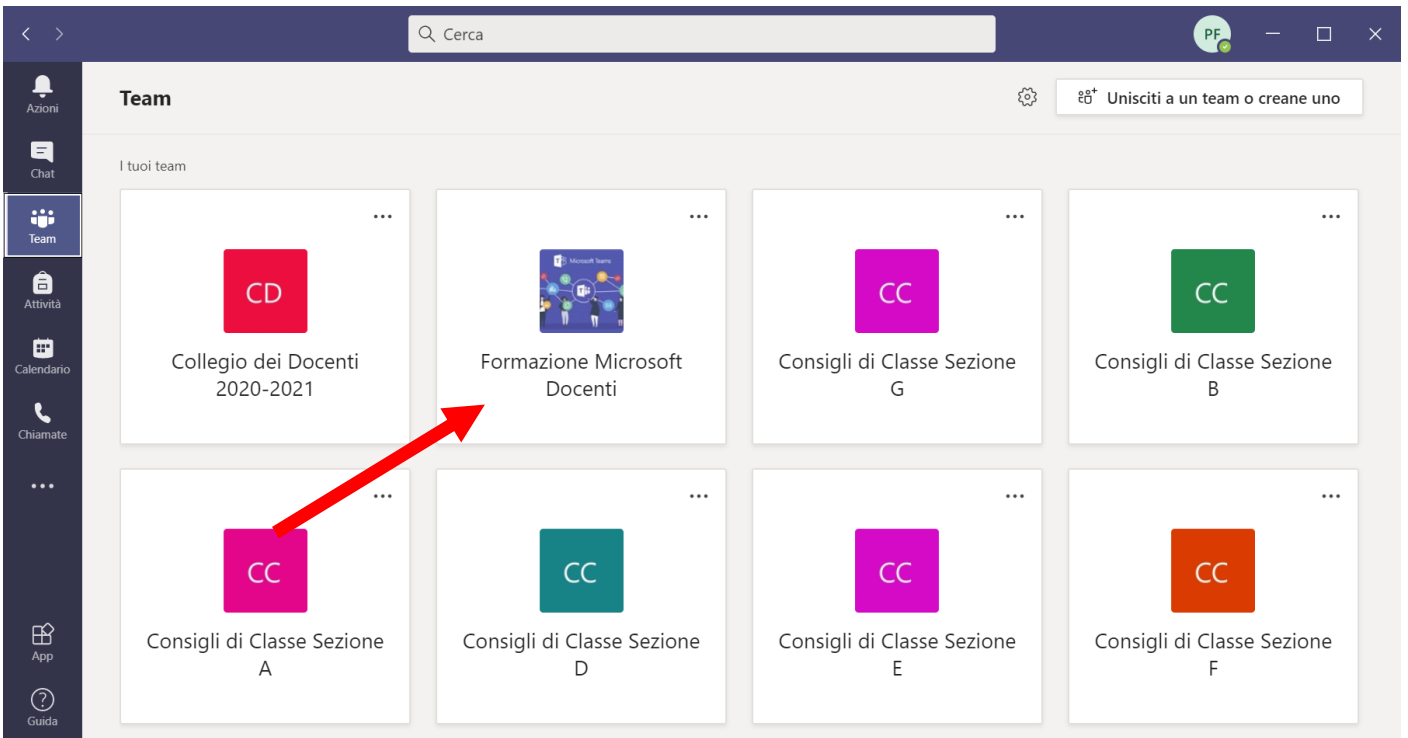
Cerca

PF

Azioni
Chat
Team
Attività
Calendario
Chiamate
...
App
Guida

Team

Unisciti a un team o creane uno

I tuoi team

...
CD
Collegio dei Docenti 2020-2021

...
Microsoft Teams
Formazione Microsoft Docenti

...
CC
Consigli di Classe Sezione G

...
CC
Consigli di Classe Sezione B

...
CC
Consigli di Classe Sezione A

...
CC
Consigli di Classe Sezione D

...
CC
Consigli di Classe Sezione E

...
CC
Consigli di Classe Sezione F